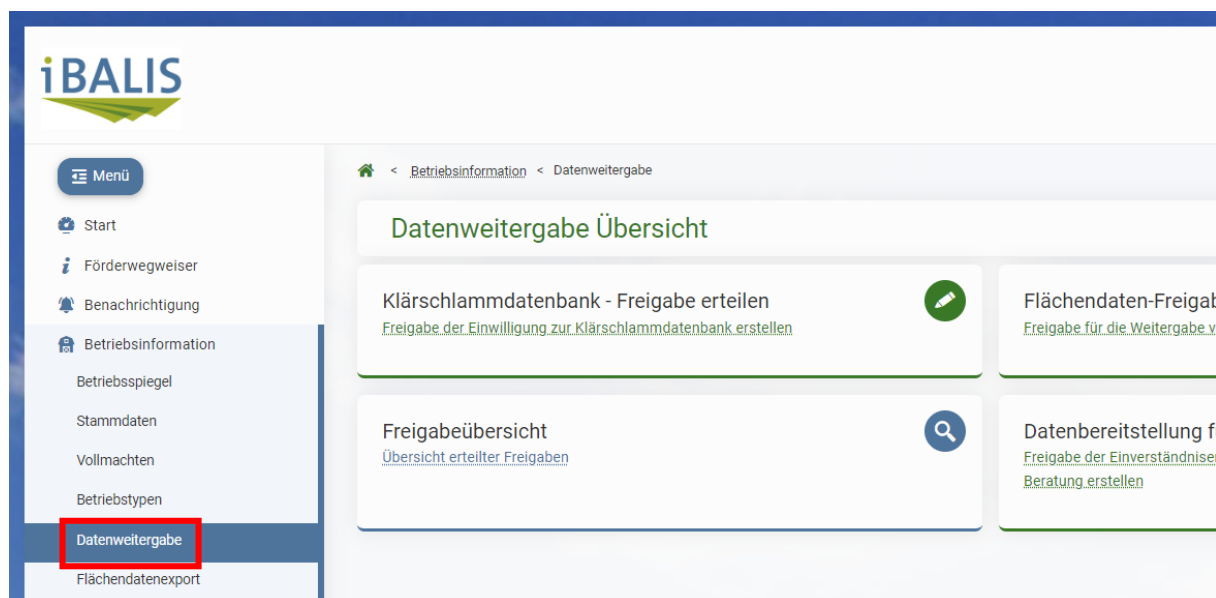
iBALIS

Menü

Start

Förderwegweiser

Benachrichtigung

Betriebsinformation

Betriebsspiegel

Stammdaten

Vollmachten

Betriebstypen

Datenweitergabe

Flächendatenexport

< Betriebsinformation < Datenweitergabe

Datenweitergabe Übersicht

Klärschlammdatenbank - Freigabe erteilen
Freigabe der Einwilligung zur Klärschlammdatenbank erstellen

Flächendaten-Freigab
Freigabe für die Weitergabe v

Freigabeübersicht
Übersicht erteilter Freigaben

Datenbereitstellung f
Freigabe der Einverständnise
Beratung erstellen